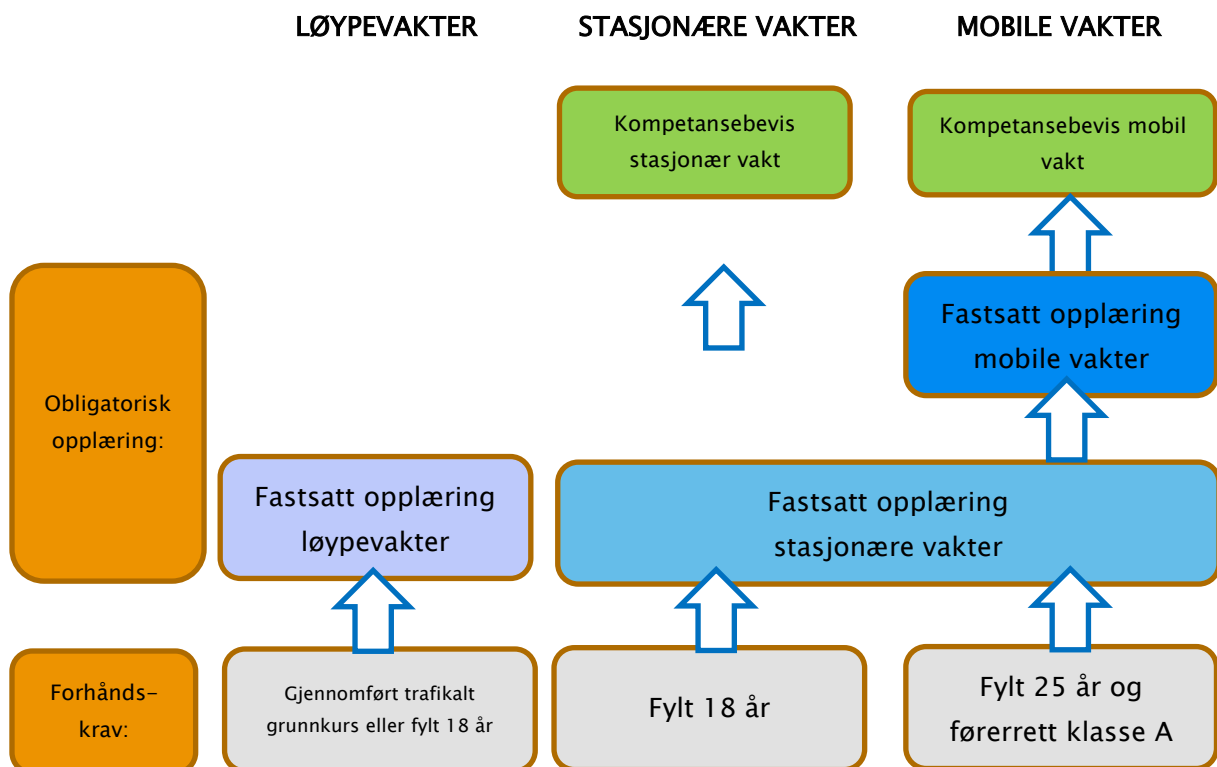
LØYPEVAKTER

STASJONÆRE VAKTER

MOBILE VAKTER

Kompetansebevis stasjonær vakt

Kompetansebevis mobil vakt

Fastsatt opplæring mobile vakter

Obligatorisk opplæring:

Fastsatt opplæring løypevakter

Fastsatt opplæring stasjonære vakter

Forhånds-krav:

Gjennomført trafikalt grunnkurs eller fylt 18 år

Fylt 18 år

Fylt 25 år og førerrett klasse A